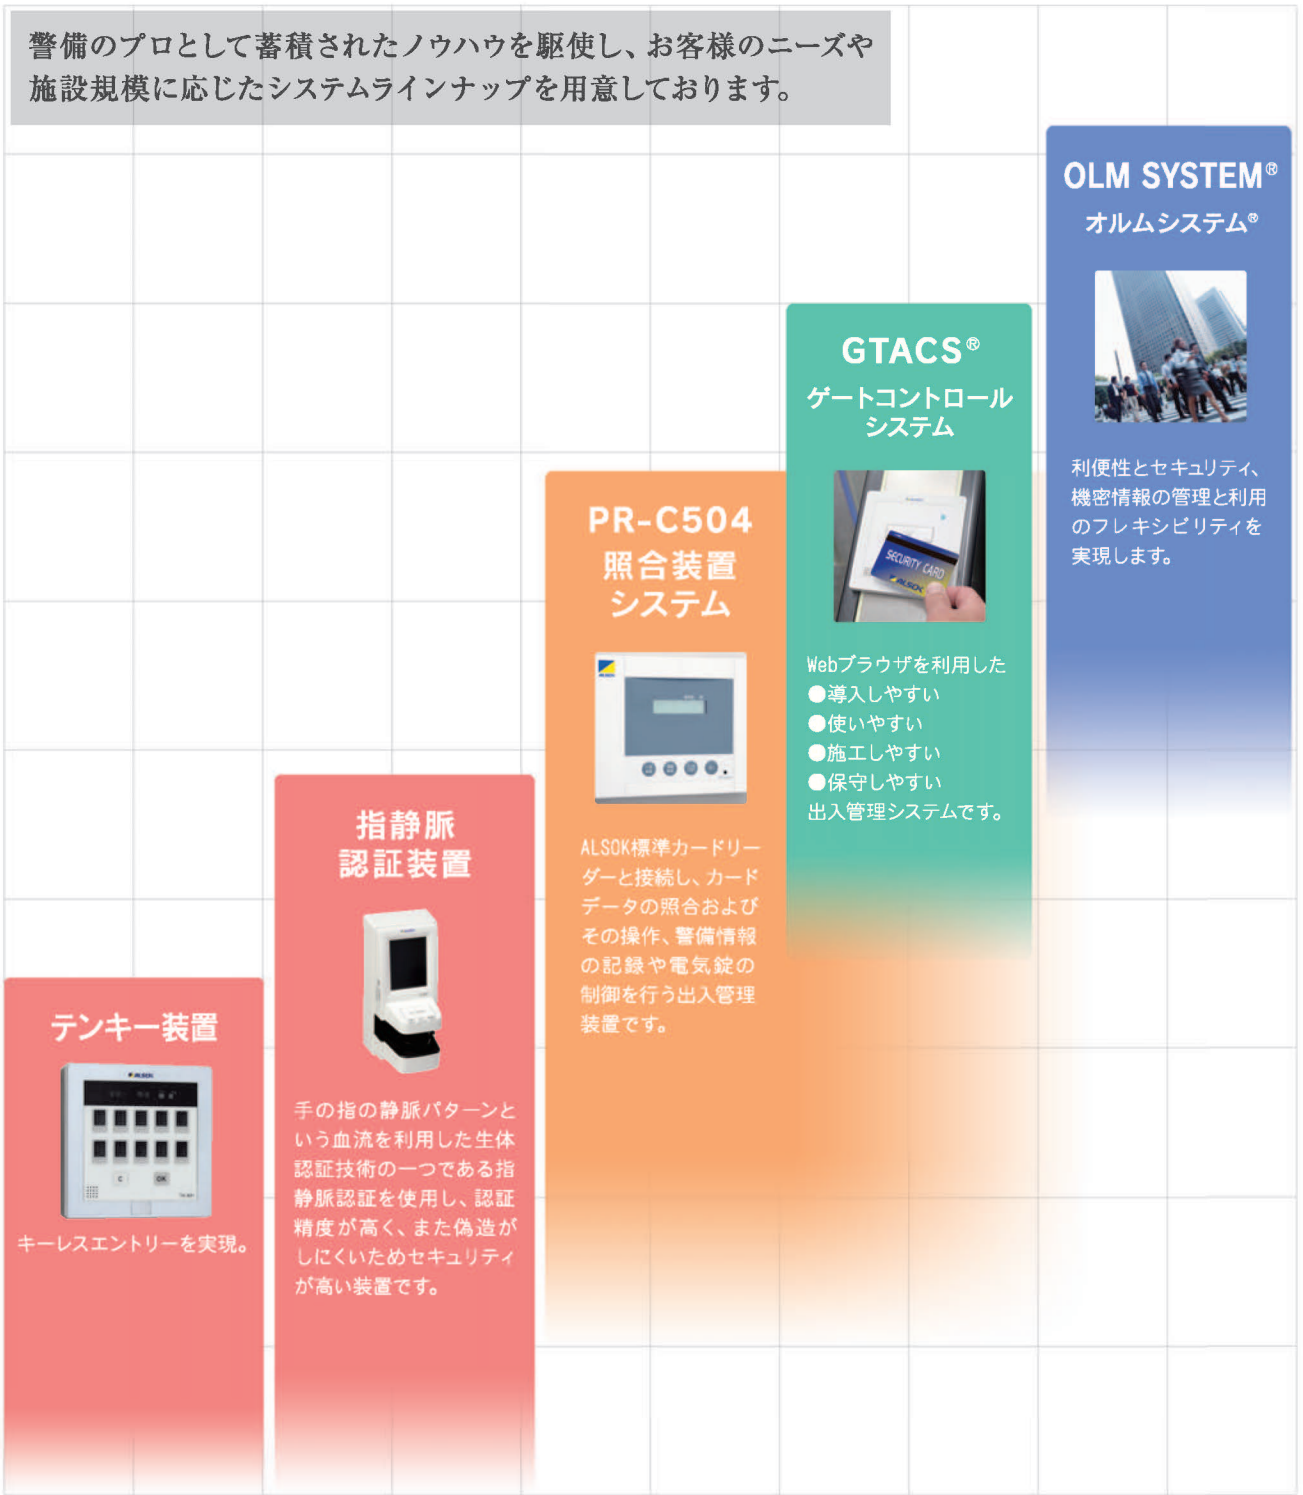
警備のプロとして蓄積されたノウハウを駆使し、お客様のニーズや施設規模に応じたシステムラインナップを用意しております。

OLM SYSTEM®
オルムシステム®

利便性とセキュリティ、機密情報の管理と利用のフレキシビリティを実現します。

GTACS®
ゲートコントロールシステム

SECURITY CARD
ALSOK

Webブラウザを利用した
●導入しやすい
●使いやすい
●施工しやすい
●保守しやすい
出入管理システムです。

PR-C504
照合装置システム

ALSOK標準カードリーダーと接続し、カードデータの照合およびその操作、警備情報の記録や電気錠の制御を行う出入管理装置です。

指静脈認証装置

手の指の静脈パターンという血流を利用した生体認証技術の一つである指静脈認証を使用し、認証精度が高く、また偽造がしにくいためセキュリティが高い装置です。

テンキー装置

ALSOK

キーレスエントリーを実現。